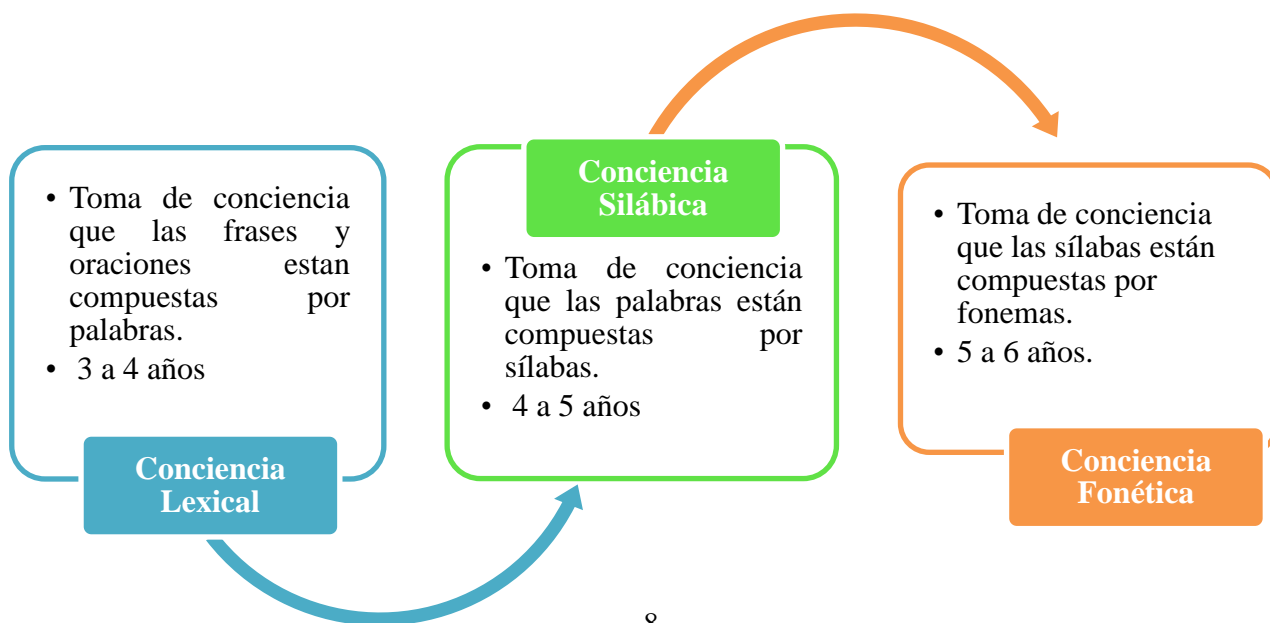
• Toma de conciencia que las frases y oraciones estan compuestas por palabras.
• 3 a 4 años

Conciencia Lexical

Conciencia Silábica

• Toma de conciencia que las palabras están compuestas por sílabas.
• 4 a 5 años

• Toma de conciencia que las sílabas están compuestas por fonemas.
• 5 a 6 años.

Conciencia Fonética

8